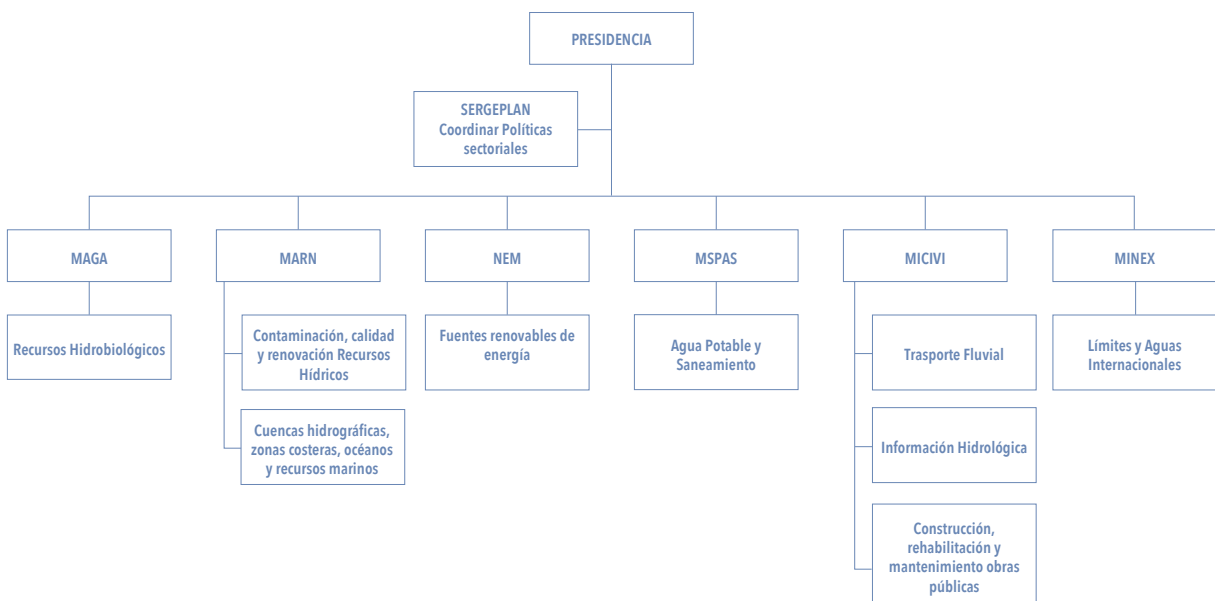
PRESIDENCIA

SERGEPLAN
Coordinar Políticas sectoriales

MAGA

Recursos Hidrobiológicos

MARN

Contaminación, calidad y renovación Recursos Hídricos

Cuencas hidrográficas, zonas costeras, océanos y recursos marinos

NEM

Fuentes renovables de energía

MSPAS

Agua Potable y Saneamiento

MICIVI

Trasporte Fluvial

Información Hidrológica

Construcción, rehabilitación y mantenimiento obras públicas

MINEX

Límites y Aguas Internacionales